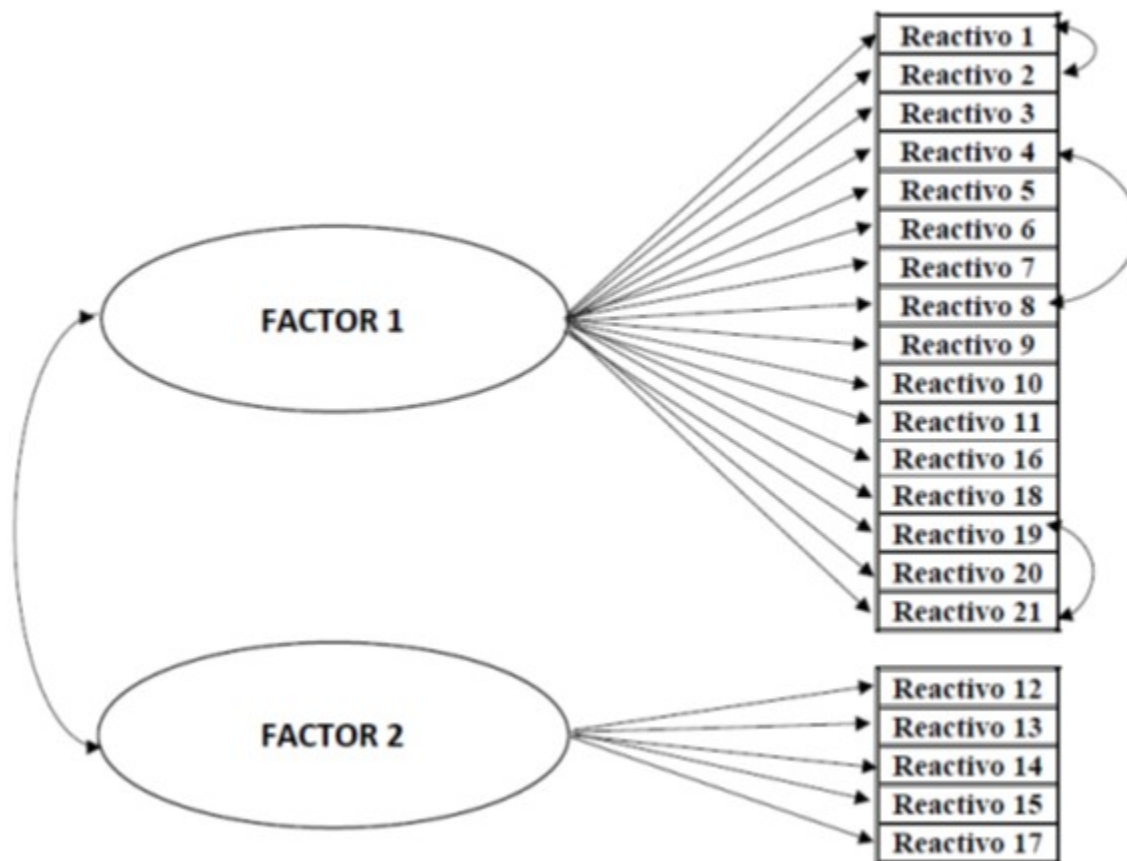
FACTOR 1

FACTOR 2

Reactivo 1
Reactivo 2
Reactivo 3
Reactivo 4
Reactivo 5
Reactivo 6
Reactivo 7
Reactivo 8
Reactivo 9
Reactivo 10
Reactivo 11
Reactivo 16
Reactivo 18
Reactivo 19
Reactivo 20
Reactivo 21

Reactivo 12
Reactivo 13
Reactivo 14
Reactivo 15
Reactivo 17